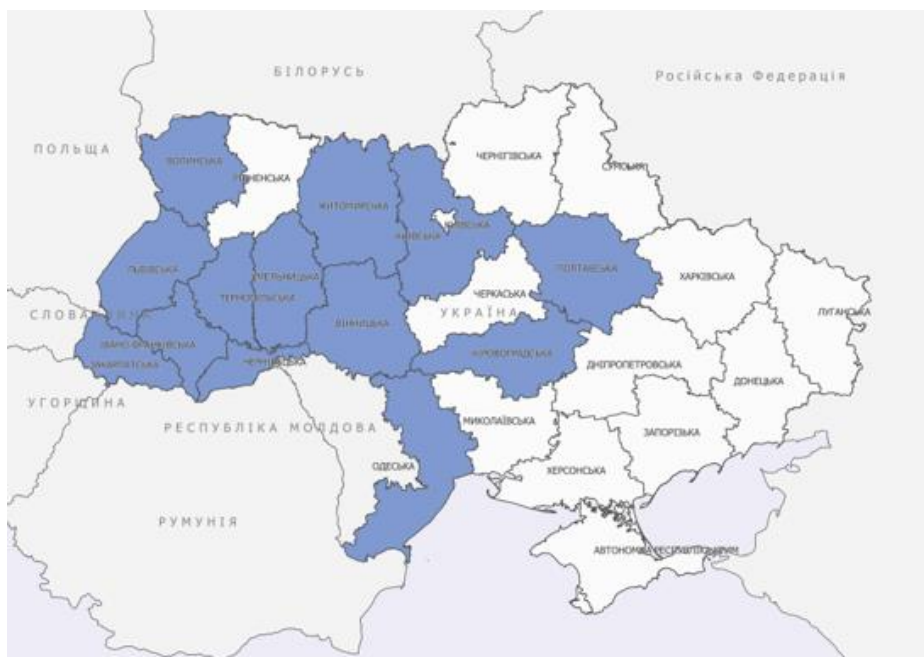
БІЛОРУСЬ

Російська Федерація

ПОЛЬЩА

ВОЛИНСЬКА

РІВНЕНСЬКА

ЖИТОМИРСЬКА

ЧЕРНІГІВСЬКА

СУМСЬКА

КИЇВСЬКА

КИЇВСЬКА

ЛЬВІВСЬКА

ХМЕЛЬНИЦЬКА

ТЕРНОПІЛЬСЬКА

ПОЛТАВСЬКА

ХАРКІВСЬКА

ЧЕРКАСЬКА

ЛУГАНСЬКА

СЛОВА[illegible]

УКРАЇНА

ВІННИЦЬКА

ІВАНО-ФРАНКІВСЬКА

ЗАКАРПАТСЬКА

ЧЕРНІВЕЦЬКА

КІРОВОГРАДСЬКА

ДНІПРОПЕТРОВСЬКА

ДОНЕЦЬКА

УГОРЩИНА

РЕСПУБЛІКА МОЛДОВА

МИКОЛАЇВСЬКА

ЗАПОРІЗЬКА

ОДЕСЬКА

ХЕРСОНСЬКА

РУМУНІЯ

АВТОНОМНА РЕСПУБЛІКА КРИМ